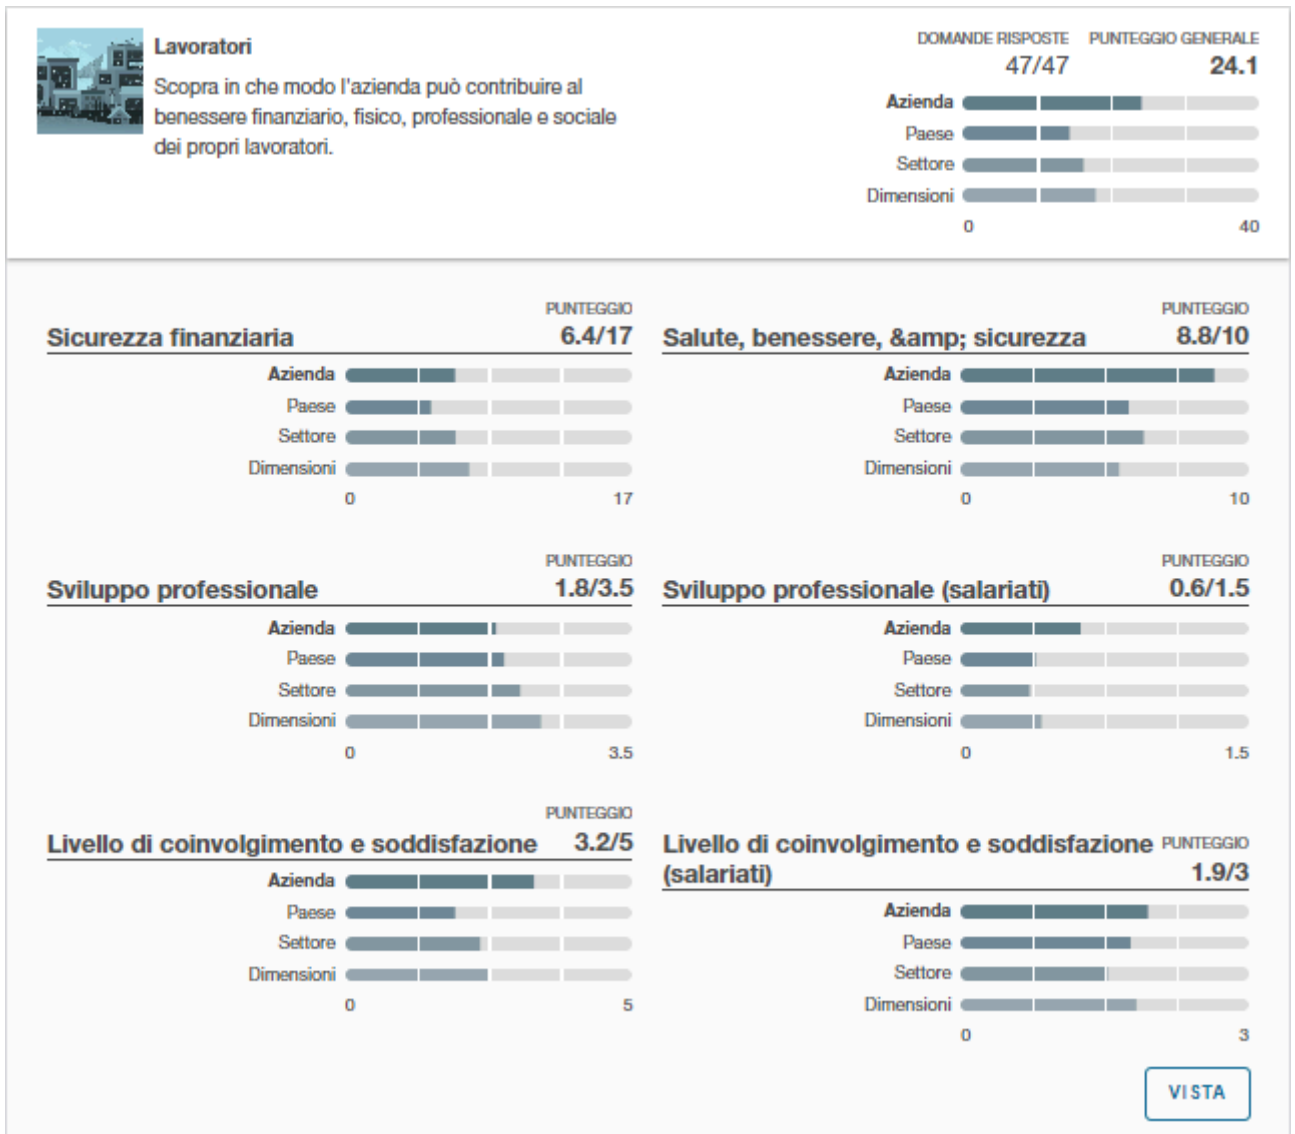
Lavoratori

Scopra in che modo l'azienda può contribuire al benessere finanziario, fisico, professionale e sociale dei propri lavoratori.

DOMANDE RISPOSTE 47/47
PUNTEGGIO GENERALE 24.1

Azienda
Paese
Settore
Dimensioni
0 40

PUNTEGGIO
Sicurezza finanziaria 6.4/17
Azienda
Paese
Settore
Dimensioni
0 17

PUNTEGGIO
Salute, benessere, &amp; sicurezza 8.8/10
Azienda
Paese
Settore
Dimensioni
0 10

PUNTEGGIO
Sviluppo professionale 1.8/3.5
Azienda
Paese
Settore
Dimensioni
0 3.5

PUNTEGGIO
Sviluppo professionale (salariati) 0.6/1.5
Azienda
Paese
Settore
Dimensioni
0 1.5

PUNTEGGIO
Livello di coinvolgimento e soddisfazione 3.2/5
Azienda
Paese
Settore
Dimensioni
0 5

Livello di coinvolgimento e soddisfazione (salariati) PUNTEGGIO 1.9/3
Azienda
Paese
Settore
Dimensioni
0 3

VISTA